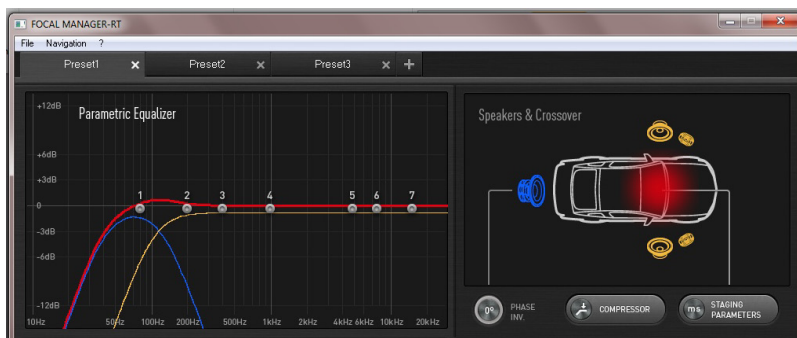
FOCAL MANAGER-RT

File Navigation ?

Preset1 ✕ Preset2 ✕ Preset3 ✕ +

Parametric Equalizer

+12dB
+6dB
+3dB
0
-3dB
-6dB
-12dB

1 2 3 4 5 6 7

10Hz 50Hz 100Hz 200Hz 500Hz 1kHz 2kHz 4kHz 6kHz 10kHz 20kHz

Speakers & Crossover

0° PHASE INV.

COMPRESSOR

ms STAGING PARAMETERS